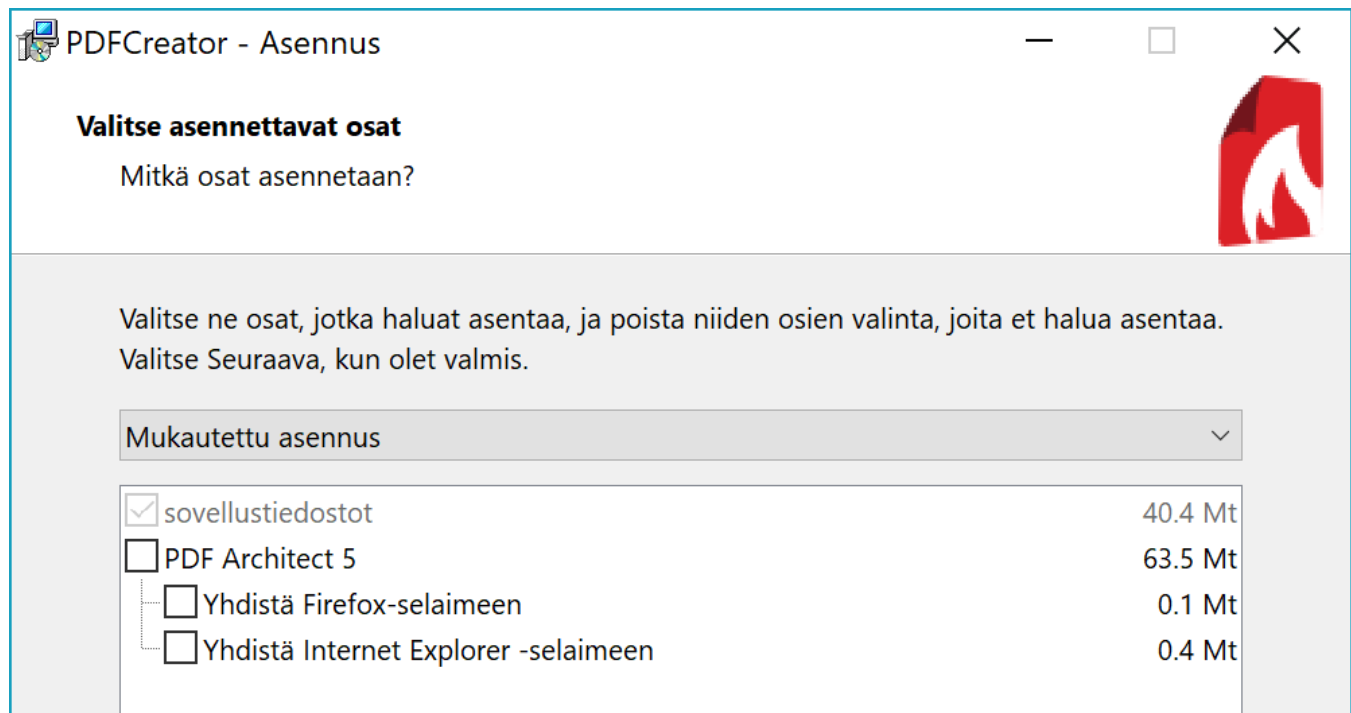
PDFCreator - Asennus

Valitse asennettavat osat

Mitkä osat asennetaan?

Valitse ne osat, jotka haluat asentaa, ja poista niiden osien valinta, joita et halua asentaa. Valitse Seuraava, kun olet valmis.

Mukautettu asennus

| | |
|---|---|
| sovellustiedostot | 40.4 Mt |
| PDF Architect 5 | 63.5 Mt |
| Yhdistä Firefox-selaimeen | 0.1 Mt |
| Yhdistä Internet Explorer -selaimeen | 0.4 Mt |